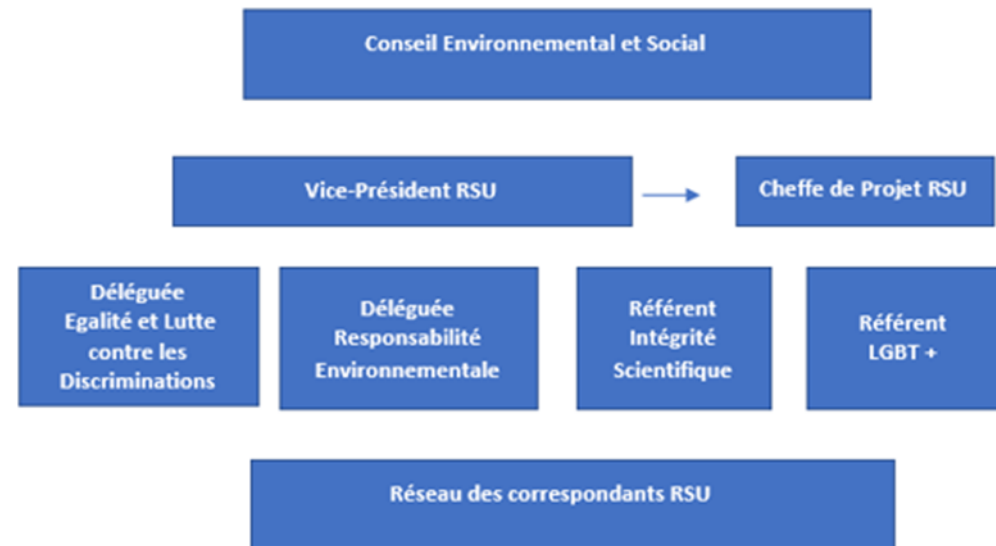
Conseil Environnemental et Social

Vice-Président RSU

Cheffe de Projet RSU

Déléguée
Egalité et Lutte contre les Discriminations

Déléguée
Responsabilité Environnementale

Référent
Intégrité Scientifique

Référent
LGBT +

Réseau des correspondants RSU